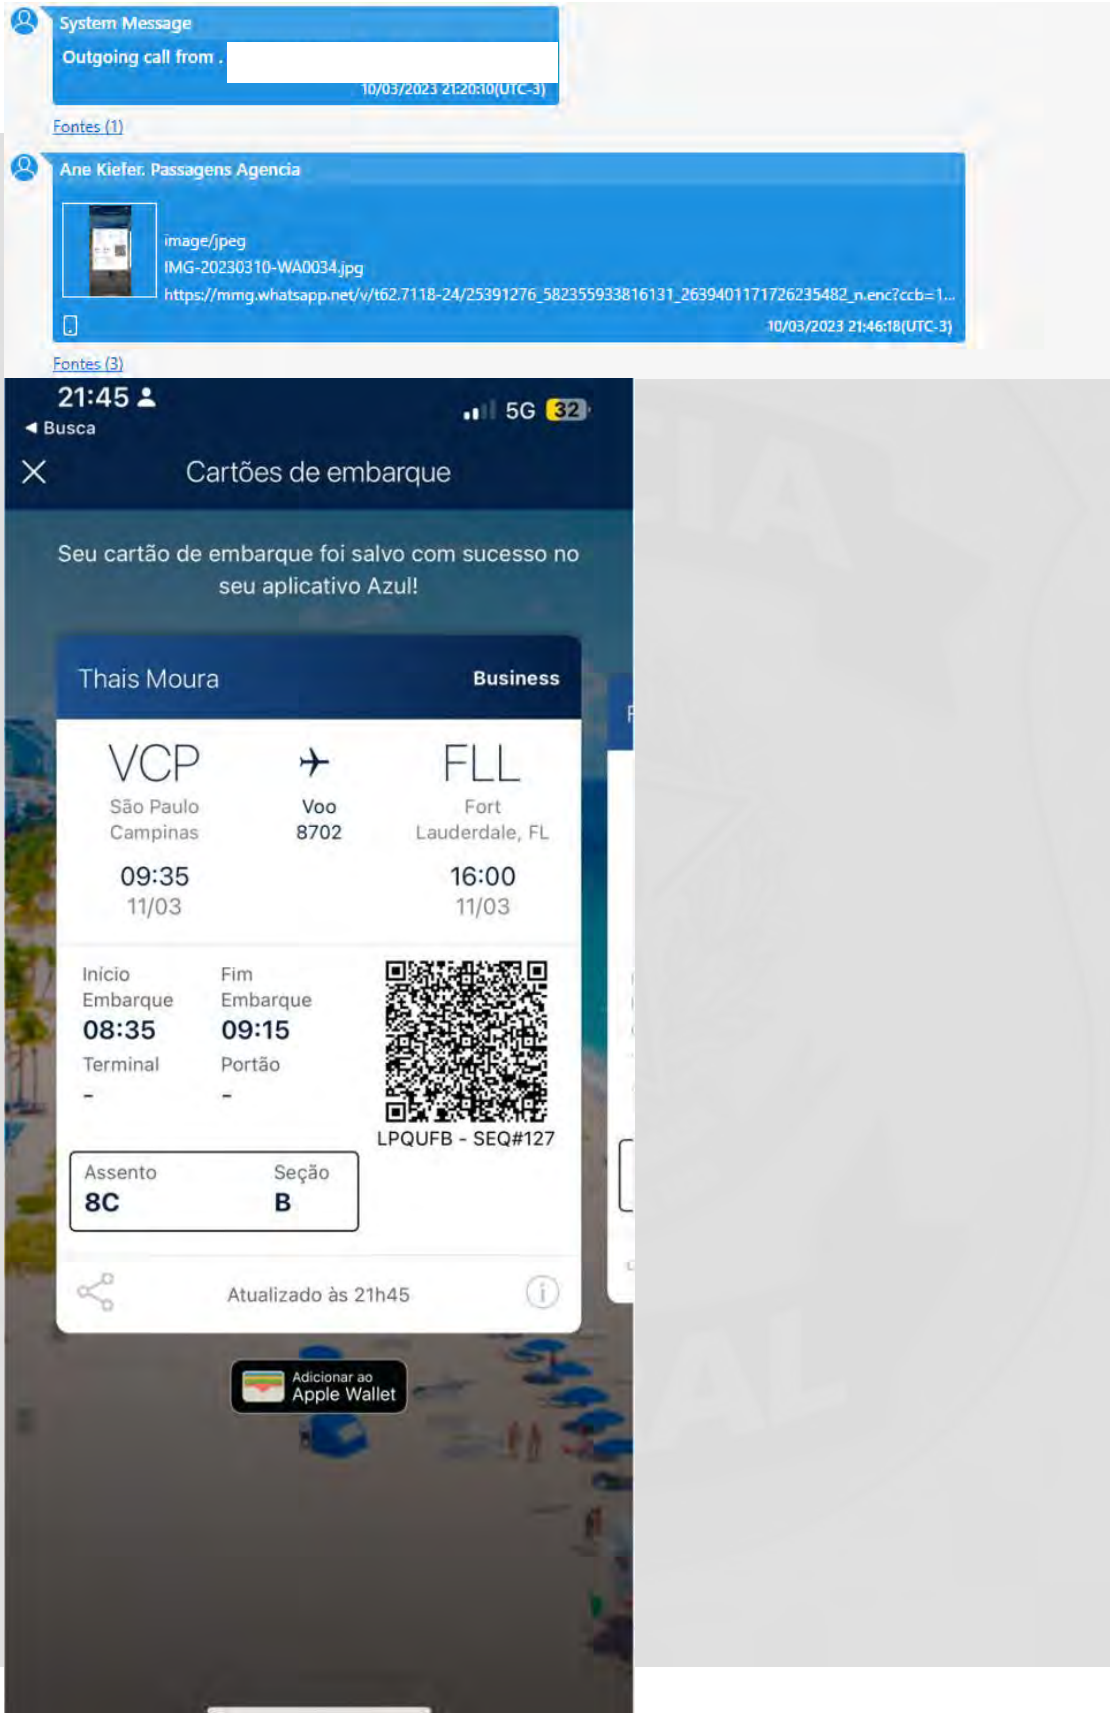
System Message
Outgoing call from .
10/03/2023 21:20:10(UTC-3)
Fontes (1)

Ane Kiefer. Passagens Agencia
image/jpeg
IMG-20230310-WA0034.jpg
https://mmg.whatsapp.net/v/t62.7118-24/25391276_582355933816131_2639401171726235482_n.enc?ccb=1...
10/03/2023 21:46:18(UTC-3)
Fontes (3)

21:45
◂ Busca
5G 32
Cartões de embarque

Seu cartão de embarque foi salvo com sucesso no seu aplicativo Azul!

Thais Moura
Business

| VCP | | FLL |
|---|---|---|
| São Paulo Campinas | Voo 8702 | Fort Lauderdale, FL |
| 09:35 11/03 | | 16:00 11/03 |

Início Embarque
08:35
Terminal
-

Fim Embarque
09:15
Portão
-

LPQUFB - SEQ#127

Assento
8C
Seção
B

Atualizado às 21h45

Adicionar ao Apple Wallet